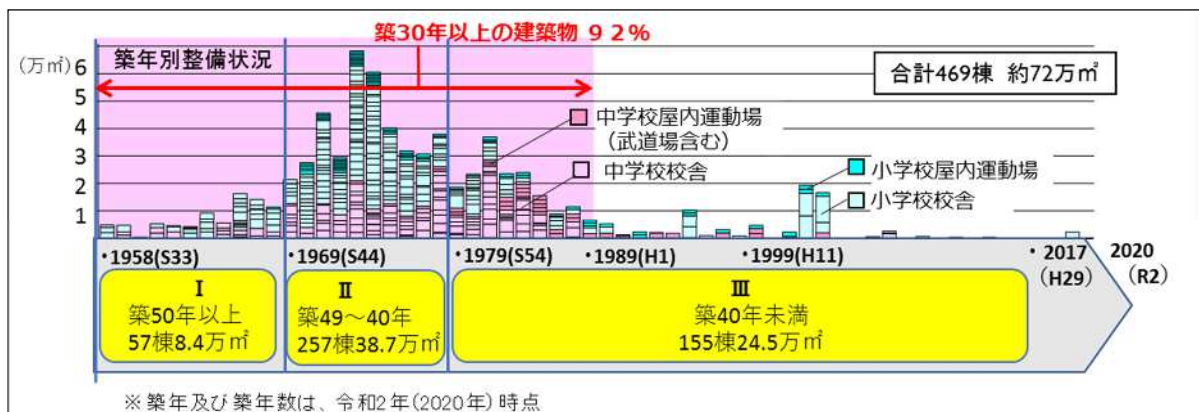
築30年以上の建築物 9 2%

築年別整備状況

(万㎡) 6
5
4
3
2
1

合計469棟 約72万㎡

中学校屋内運動場
(武道場含む)

中学校校舎

小学校屋内運動場

小学校校舎

・1958(S33)
・1969(S44)
・1979(S54)
・1989(H1)
・1999(H11)
・2017
(H29)
2020
(R2)

I
築50年以上
57棟8.4万㎡

II
築49～40年
257棟38.7万㎡

III
築40年未満
155棟24.5万㎡

※築年及び築年数は、令和2年(2020年)時点